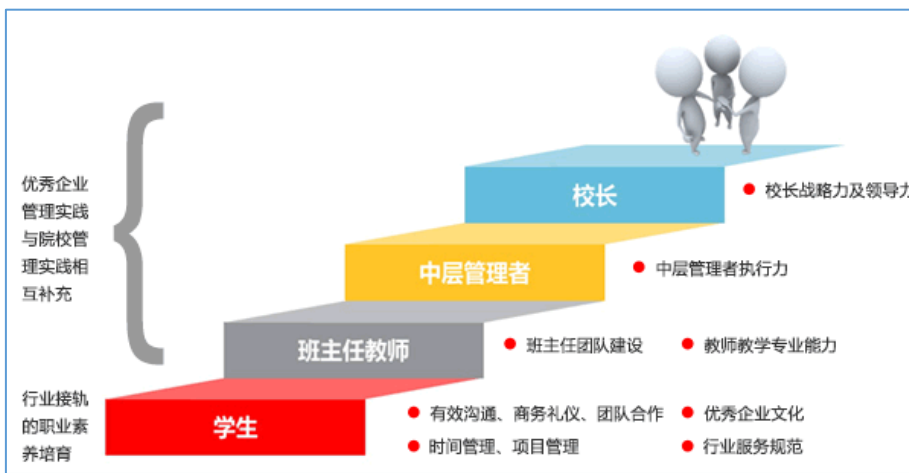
优秀企业管理实践与院校管理实践相互补充

行业接轨的职业素养培育

校长
● 校长战略力及领导力

中层管理者
● 中层管理者执行力

班主任教师
● 班主任团队建设
● 教师教学专业能力

学生
● 有效沟通、商务礼仪、团队合作
● 优秀企业文化
● 时间管理、项目管理
● 行业服务规范